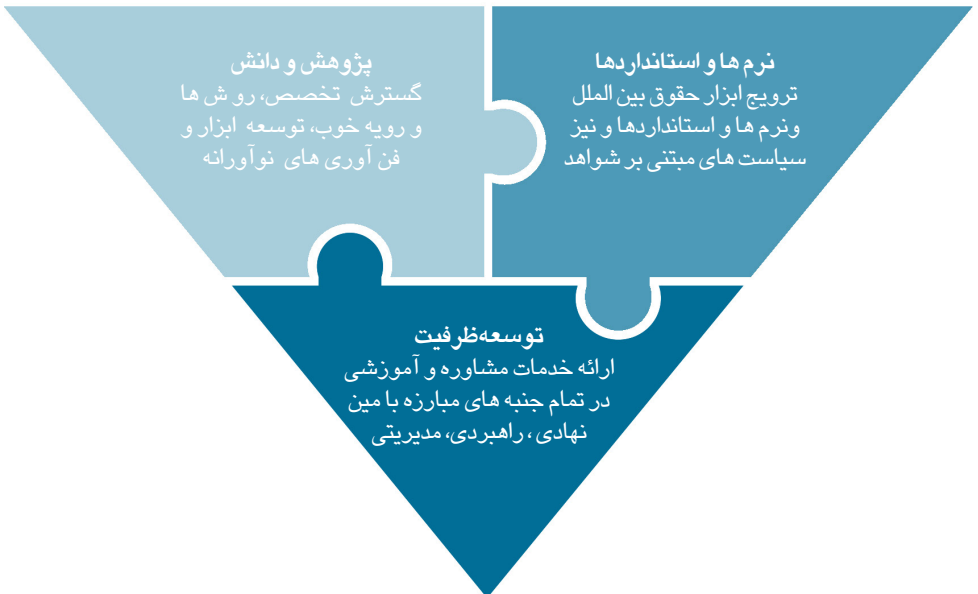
نرم ها و استانداردها
ترویج ابزار حقوق بین الملل ونرم ها و استانداردها و نیز سیاست های مبتنی بر شواهد

پژوهش و دانش
گسترش تخصص، رو ش ها و رویه خوب، توسعه ابزار و فن آوری های نوآورانه

توسعه‌ظرفیت
ارائه خدمات مشاوره و آموزشی در تمام جنبه های مبارزه با مین نهادی، راهبردی، مدیریتی